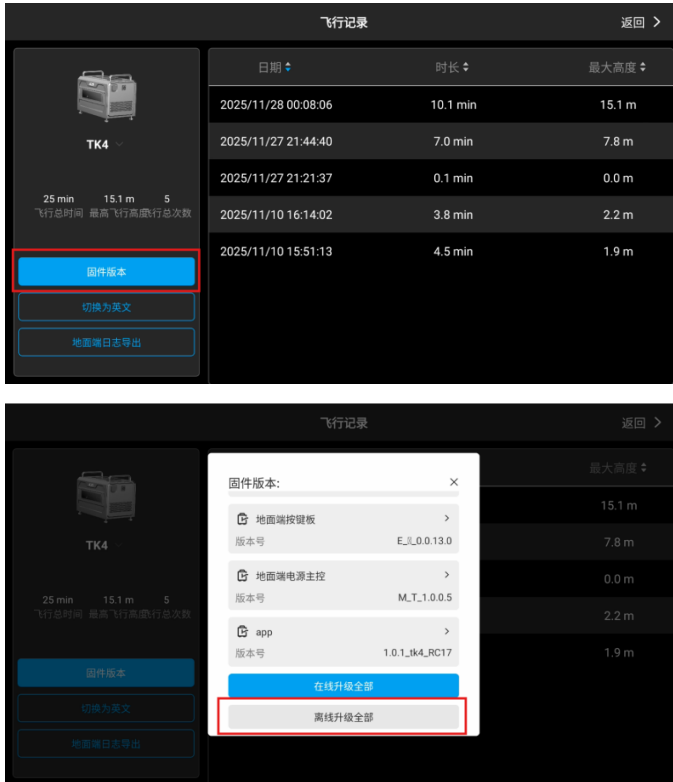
飞行记录

返回 >

TK4

25 min 飞行总时间
15.1 m 最高飞行高度
5 飞行总次数

固件版本

切换为英文

地面端日志导出

| 日期 | 时长 | 最大高度 |
|---|---|---|
| 2025/11/28 00:08:06 | 10.1 min | 15.1 m |
| 2025/11/27 21:44:40 | 7.0 min | 7.8 m |
| 2025/11/27 21:21:37 | 0.1 min | 0.0 m |
| 2025/11/10 16:14:02 | 3.8 min | 2.2 m |
| 2025/11/10 15:51:13 | 4.5 min | 1.9 m |

飞行记录

返回 >

TK4

25 min 飞行总时间
15.1 m 最高飞行高度
5 飞行总次数

固件版本

切换为英文

地面端日志导出

最大高度
15.1 m
7.8 m
0.0 m
2.2 m
1.9 m

固件版本:

地面端按键板
版本号 E_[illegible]_0.0.13.0

地面端电源主控
版本号 M_T_1.0.0.5

app
版本号 1.0.1_tk4_RC17

在线升级全部

离线升级全部